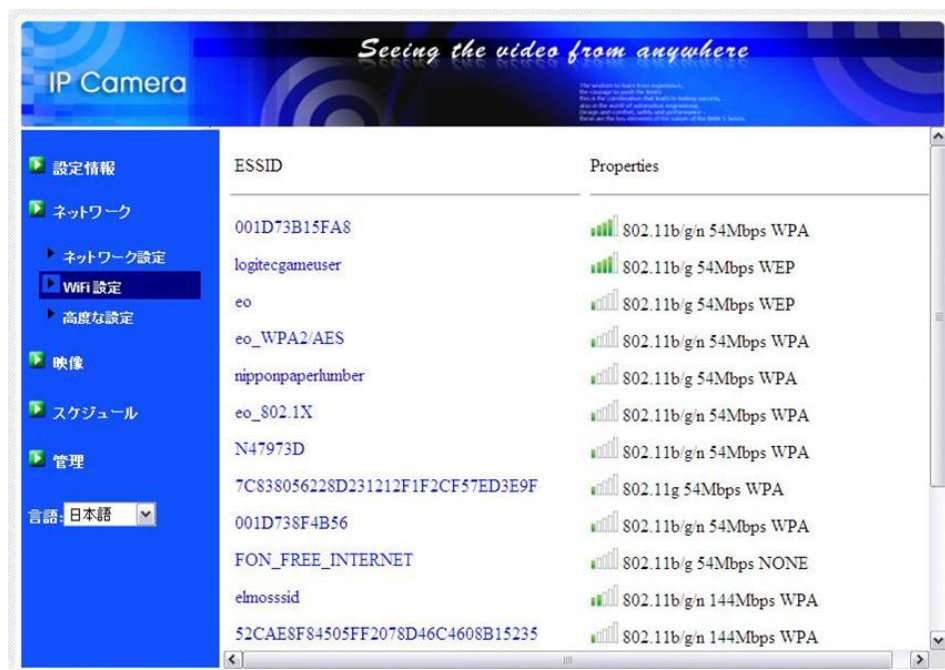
IP Camera

Seeing the video from anywhere

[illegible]

設定情報

ネットワーク

ネットワーク設定

WiFi 設定

高度な設定

映像

スケジュール

管理

言語: 日本語

| ESSID | Properties |
|---|---|
| 001D73B15FA8 | 802.11b/g/n 54Mbps WPA |
| logitecgameuser | 802.11b/g 54Mbps WEP |
| eo | 802.11b/g 54Mbps WEP |
| eo_WPA2/AES | 802.11b/g/n 54Mbps WPA |
| nipponpaperlumber | 802.11b/g 54Mbps WPA |
| eo_802.1X | 802.11b/g/n 54Mbps WPA |
| N47973D | 802.11b/g/n 54Mbps WPA |
| 7C838056228D231212F1F2CF57ED3E9F | 802.11g 54Mbps WPA |
| 001D738F4B56 | 802.11b/g/n 54Mbps WPA |
| FON_FREE_INTERNET | 802.11b/g 54Mbps NONE |
| elmosssid | 802.11b/g/n 144Mbps WPA |
| 52CAE8F84505FF2078D46C4608B15235 | 802.11b/g/n 144Mbps WPA |